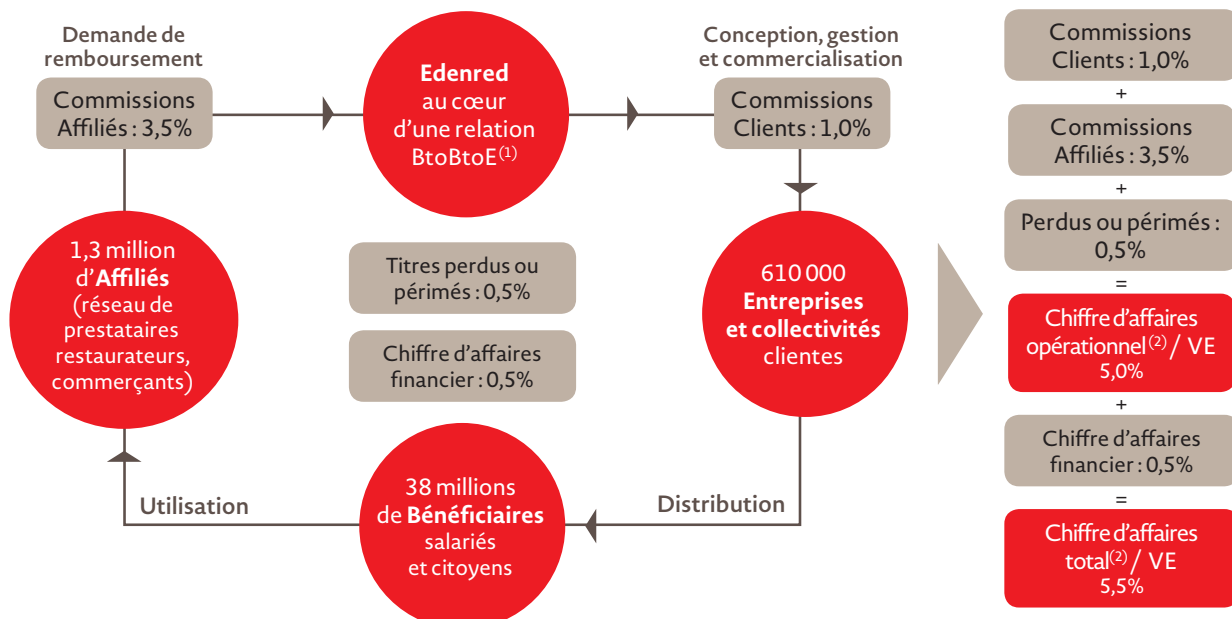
Demande de remboursement

Commissions Affiliés : 3,5%

Edenred au cœur d'une relation BtoBtoE$^{(1)}$

Conception, gestion et commercialisation

Commissions Clients : 1,0%

1,3 million d'Affiliés (réseau de prestataires restaurateurs, commerçants)

Titres perdus ou périmés : 0,5%

Chiffre d'affaires financier : 0,5%

610 000 Entreprises et collectivités clientes

Utilisation

38 millions de Bénéficiaires salariés et citoyens

Distribution

Commissions Clients : 1,0%

+

Commissions Affiliés : 3,5%

+

Perdus ou périmés : 0,5%

=

Chiffre d'affaires opérationnel$^{(2)}$ / VE 5,0%

+

Chiffre d'affaires financier : 0,5%

=

Chiffre d'affaires total$^{(2)}$ / VE 5,5%